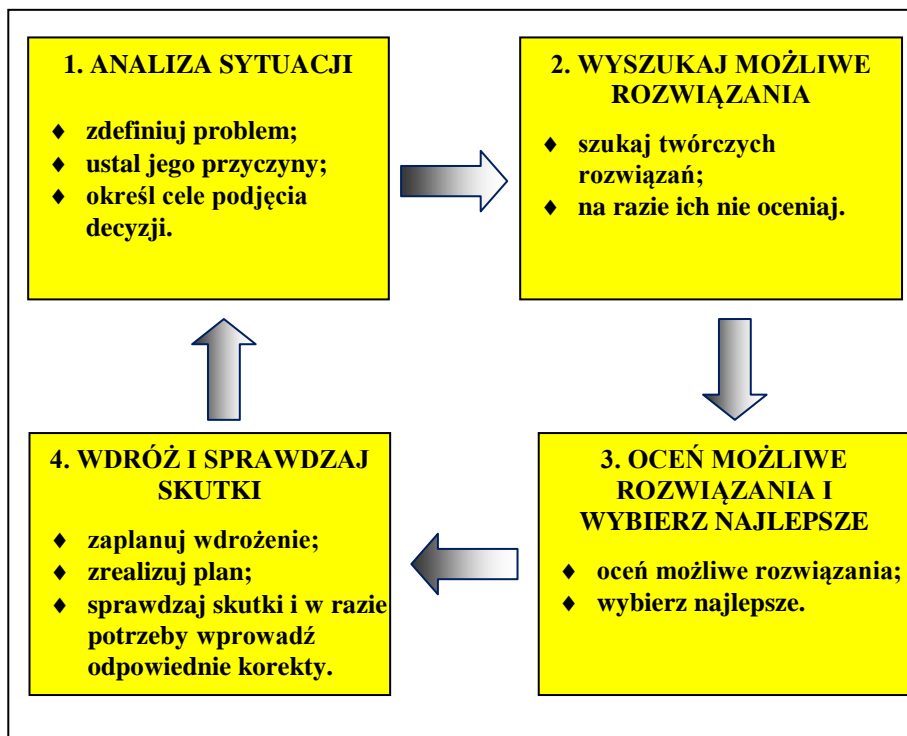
1. ANALIZA SYTUACJI

♦ zdefiniuj problem;
♦ ustal jego przyczyny;
♦ określ cele podjęcia decyzji.

2. WYSZUKAJ MOŻLIWE ROZWIĄZANIA

♦ szukaj twórczych rozwiązań;
♦ na razie ich nie oceniaj.

3. OCEŃ MOŻLIWE ROZWIĄZANIA I WYBIERZ NAJLEPSZE

♦ oceń możliwe rozwiązania;
♦ wybierz najlepsze.

4. WDRÓŻ I SPRAWDZAJ SKUTKI

♦ zaplanuj wdrożenie;
♦ zrealizuj plan;
♦ sprawdzaj skutki i w razie potrzeby wprowadź odpowiednie korekty.